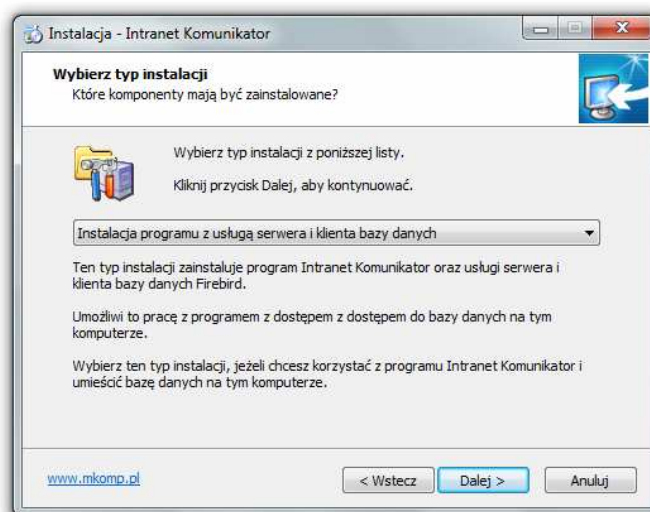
Instalacja - Intranet Komunikator

Wybierz typ instalacji
Które komponenty mają być zainstalowane?

Wybierz typ instalacji z poniższej listy.

Kliknij przycisk Dalej, aby kontynuować.

Instalacja programu z usługą serwera i klienta bazy danych

Ten typ instalacji zainstaluje program Intranet Komunikator oraz usługi serwera i klienta bazy danych Firebird.

Umożliwi to pracę z programem z dostępem z dostępem do bazy danych na tym komputerze.

Wybierz ten typ instalacji, jeżeli chcesz korzystać z programu Intranet Komunikator i umieścić bazę danych na tym komputerze.

www.mkomp.pl

< Wstecz

Dalej >

Anuluj